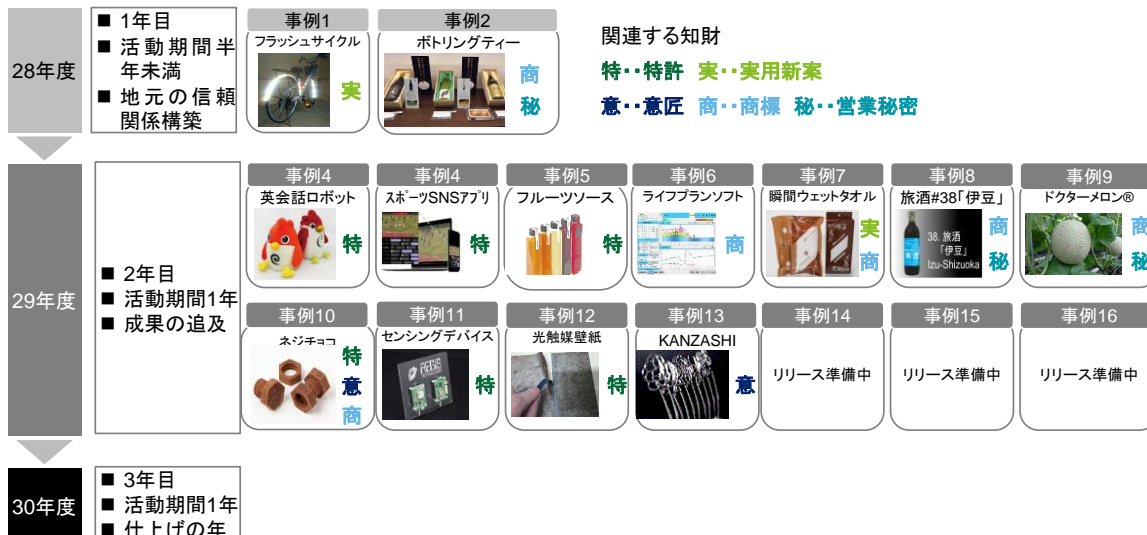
28年度

■ 1年目
■ 活動期間半年未満
■ 地元の信頼関係構築

事例1
フラッシュサイクル
実

事例2
ボトリングティー
商
秘

関連する知財
特‥特許 実‥実用新案
意‥意匠 商‥商標 秘‥営業秘密

29年度

■ 2年目
■ 活動期間1年
■ 成果の追及

事例4
英会話ロボット
特

事例4
スポーツSNSアプリ
特

事例5
フルーツソース
特

事例6
ライフプランソフト
商

事例7
瞬間ウェットタオル
実
商

事例8
旅酒#38「伊豆」
38.旅酒「伊豆」Izu-Shizuoka
商
秘

事例9
ドクターメロン®
商
秘

事例10
ネジチョコ
特
意
商

事例11
センシングデバイス
特

事例12
光触媒壁紙
特

事例13
KANZASHI
意

事例14
リリース準備中

事例15
リリース準備中

事例16
リリース準備中

30年度

■ 3年目
■ 活動期間1年
■ 仕上げの年